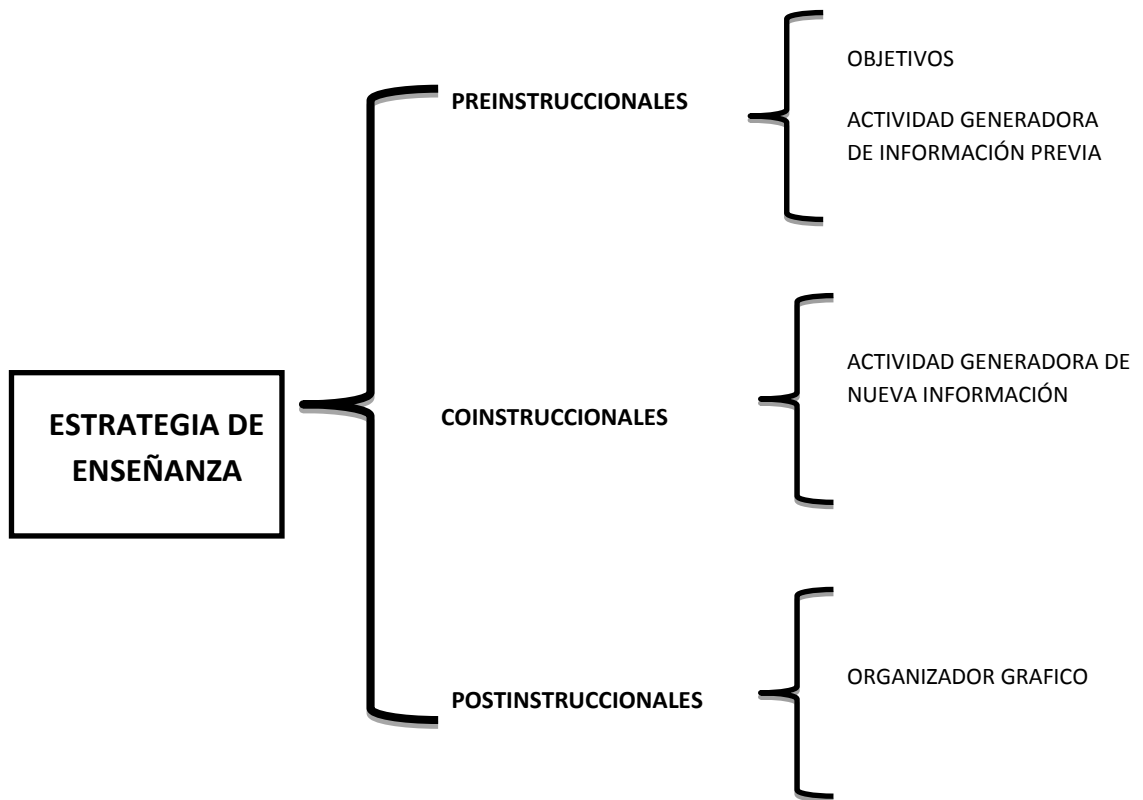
ESTRATEGIA DE ENSEÑANZA

PREINSTRUCCIONALES

OBJETIVOS

ACTIVIDAD GENERADORA DE INFORMACIÓN PREVIA

COINSTRUCCIONALES

ACTIVIDAD GENERADORA DE NUEVA INFORMACIÓN

POSTINSTRUCCIONALES

ORGANIZADOR GRAFICO